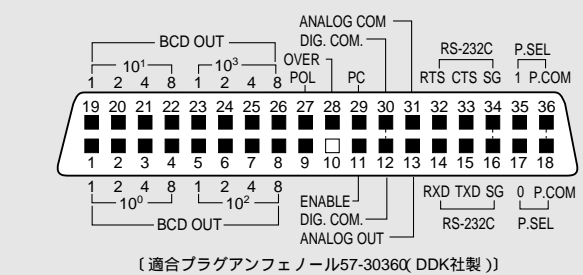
ANALOG COM
DIG. COM.
BCD OUT
$10^1$
$10^3$
1 2 4 8
1 2 4 8
OVER
POL
PC
RS-232C
RTS CTS SG
P.SEL
1 P.COM
19 20 21 22 23 24 25 26 27 28 29 30 31 32 33 34 35 36
1 2 3 4 5 6 7 8 9 10 11 12 13 14 15 16 17 18
1 2 4 8
1 2 4 8
$10^0$
$10^2$
BCD OUT
ENABLE
DIG. COM.
ANALOG OUT
RXD TXD SG
RS-232C
0 P.COM
P.SEL
〔適合プラグアンフェノール57-30360( DDK社製 )〕